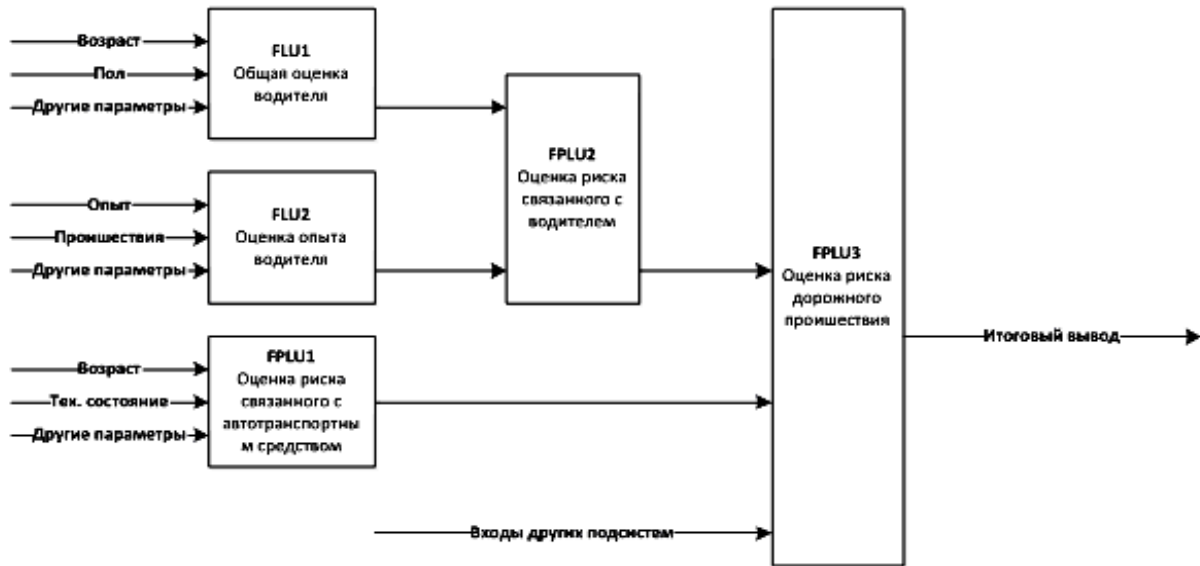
Возраст
Пол
Другие параметры

FLU1
Общая оценка водителя

Опыт
Происшествия
Другие параметры

FLU2
Оценка опыта водителя

FPLU2
Оценка риска связанного с водителем

Возраст
Тех. состояние
Другие параметры

FPLU1
Оценка риска связанного с автотранспортны м средством

FPLU3
Оценка риска дорожного происшествия

Итоговый вывод

Входы других подсистем